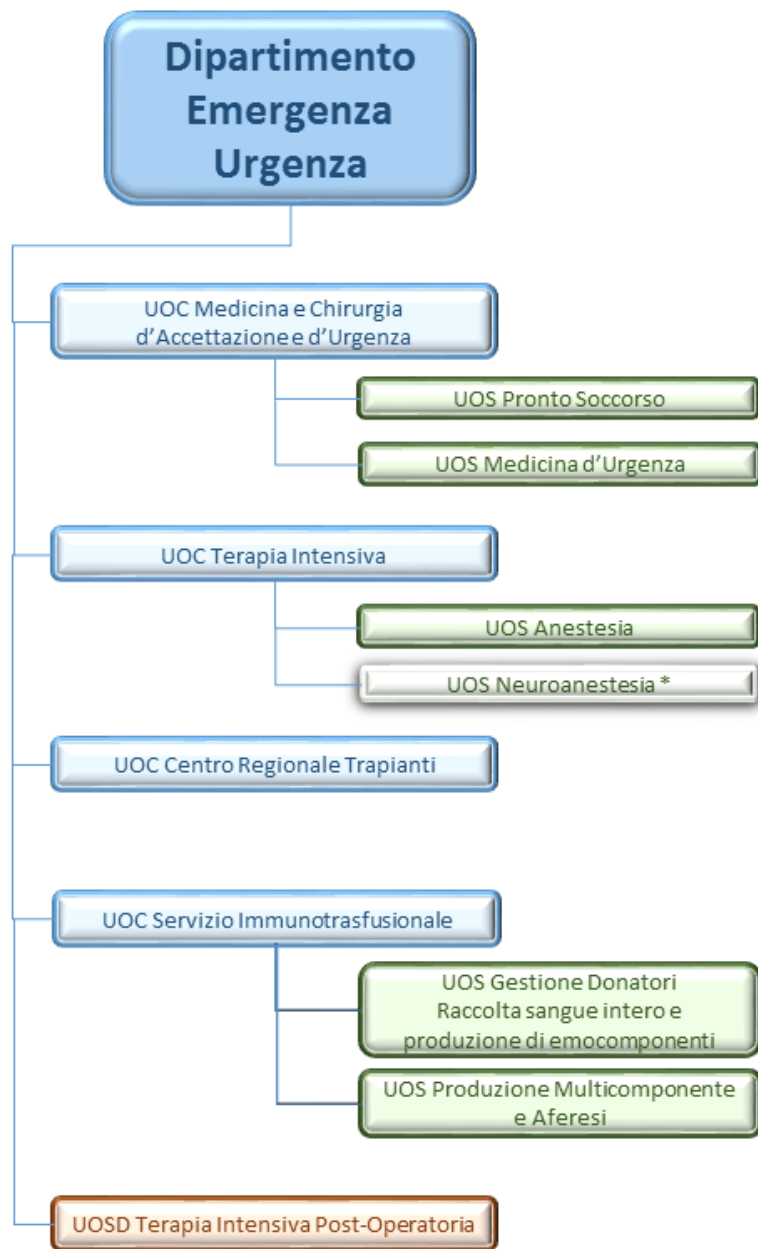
Dipartimento Emergenza Urgenza

UOC Medicina e Chirurgia d'Accettazione e d'Urgenza

UOS Pronto Soccorso

UOS Medicina d'Urgenza

UOC Terapia Intensiva

UOS Anestesia

UOS Neuroanestesia *

UOC Centro Regionale Trapianti

UOC Servizio Immunotrasfusionale

UOS Gestione Donatori Raccolta sangue intero e produzione di emocomponenti

UOS Produzione Multicomponente e Aferesi

UOSD Terapia Intensiva Post-Operatoria